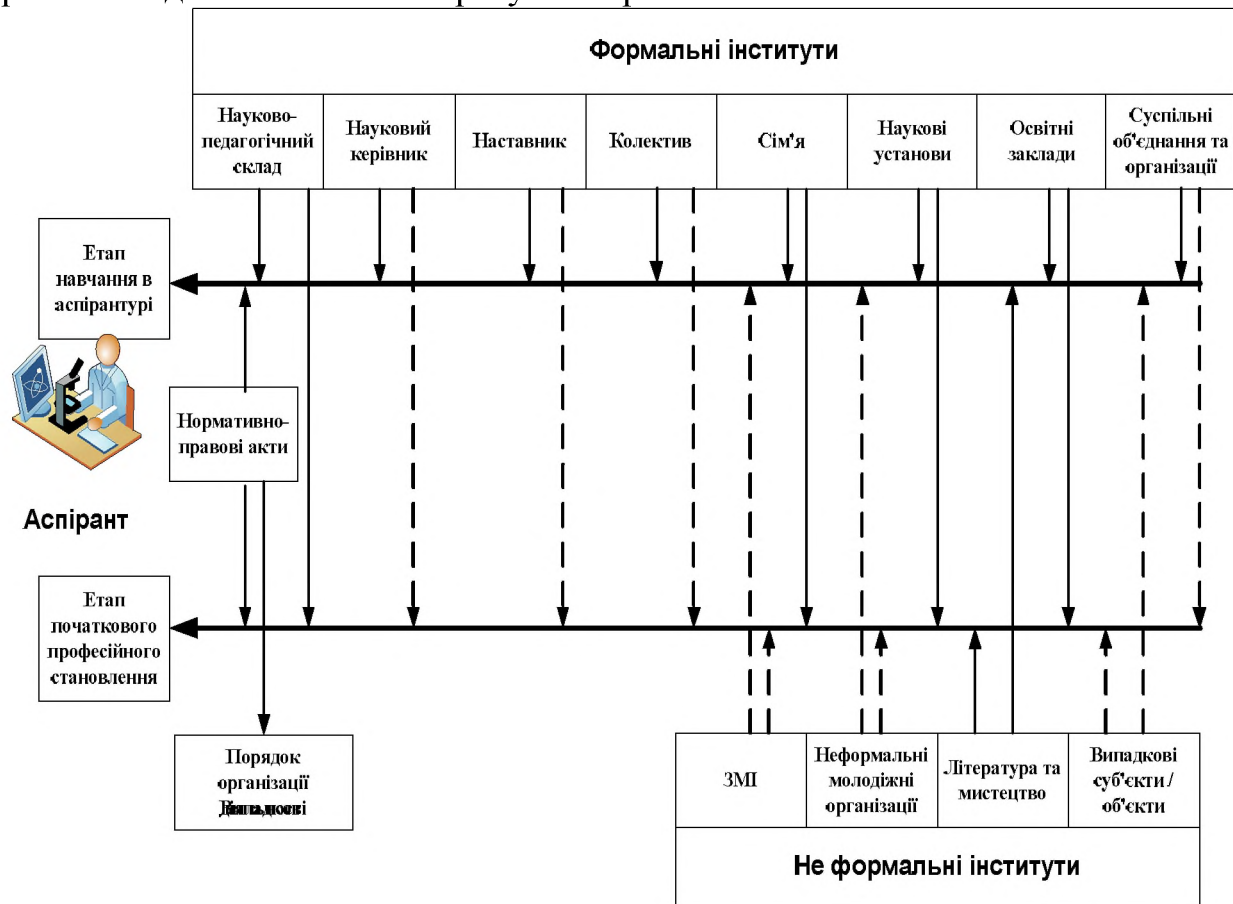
Формальні інститути

| Науково-педагогічний склад | Науковий керівник | Наставник | Колектив | Сім'я | Наукові установи | Освітні заклади | Суспільні об'єднання та організації |
|---|---|---|---|---|---|---|---|

Етап навчання в аспірантурі

Нормативно-правові акти

Аспірант

Етап початкового професійного становлення

Порядок організації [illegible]

| ЗМІ | Неформальні молодіжні організації | Література та мистецтво | Випадкові суб'єкти / об'єкти |
|---|---|---|---|

Не формальні інститути